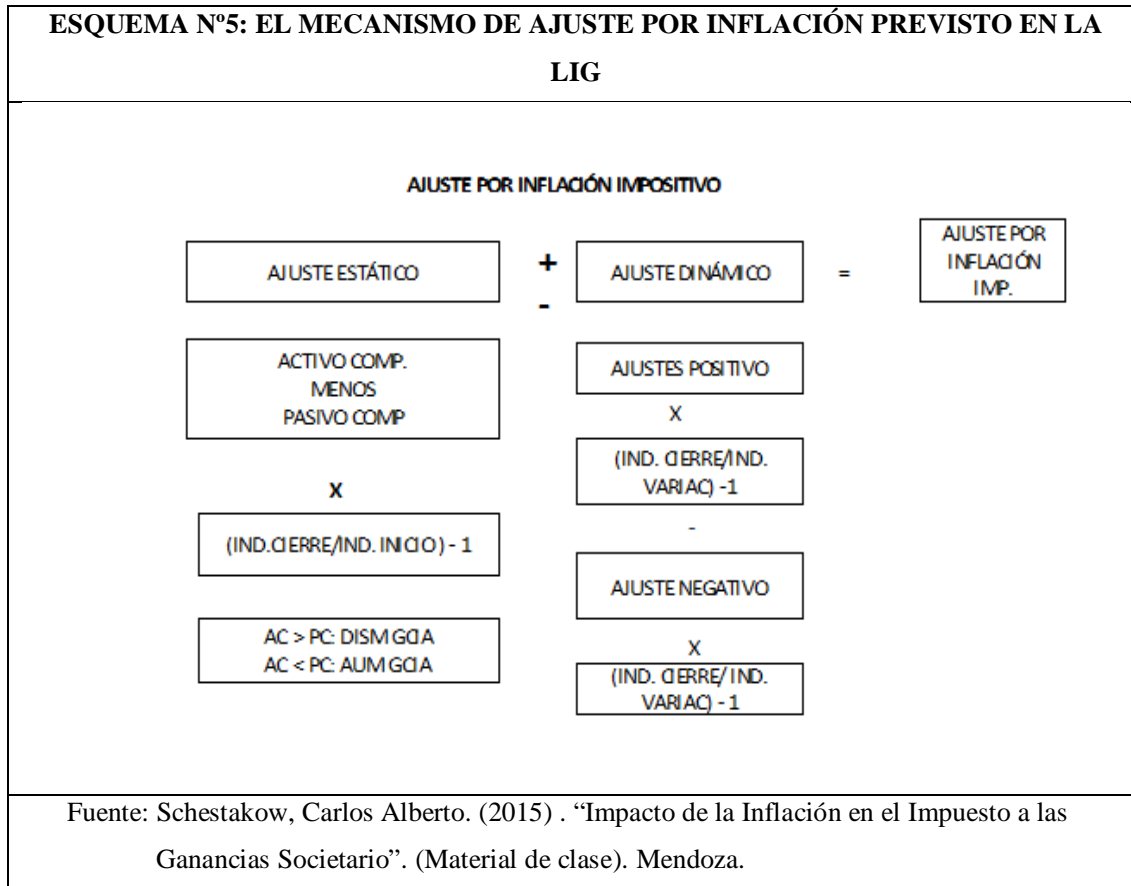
ESQUEMA Nº5: EL MECANISMO DE AJUSTE POR INFLACIÓN PREVISTO EN LA LIG

AJUSTE POR INFLACIÓN IMPOSITIVO

AJUSTE ESTÁTICO

+
-

AJUSTE DINÁMICO

=

AJUSTE POR INFLACIÓN IMP.

ACTIVO COMP. MENOS PASIVO COMP

X

(IND.CIERRE/IND. INICIO) - 1

AC > PC: DISM GCIA
AC < PC: AUM GCIA

AJUSTES POSITIVO

X

(IND. CIERRE/IND. VARIAC) -1

-

AJUSTE NEGATIVO

X

(IND. CIERRE/ IND. VARIAC) - 1

Fuente: Schestakow, Carlos Alberto. (2015) . "Impacto de la Inflación en el Impuesto a las Ganancias Societario". (Material de clase). Mendoza.